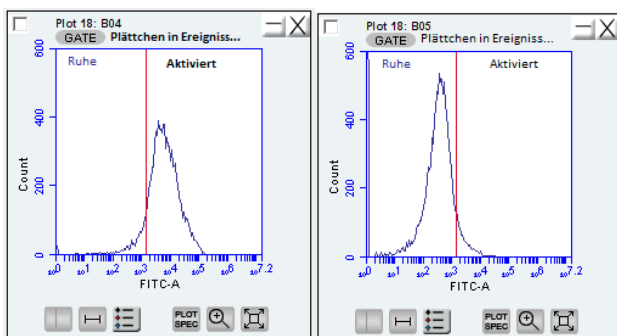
Plot 18: B04
GATE Plättchen in Ereigniss...
600
400
200
0
Count
Ruhe
Aktiviert
$10^{0}$ $10^{1}$ $10^{2}$ $10^{3}$ $10^{4}$ $10^{5}$ $10^{6}$ $10^{7.2}$
FITC-A
PLOT SPEC

Plot 18: B05
GATE Plättchen in Ereigniss...
600
400
200
0
Count
Ruhe
Aktiviert
$10^{0}$ $10^{1}$ $10^{2}$ $10^{3}$ $10^{4}$ $10^{5}$ $10^{6}$ $10^{7.2}$
FITC-A
PLOT SPEC